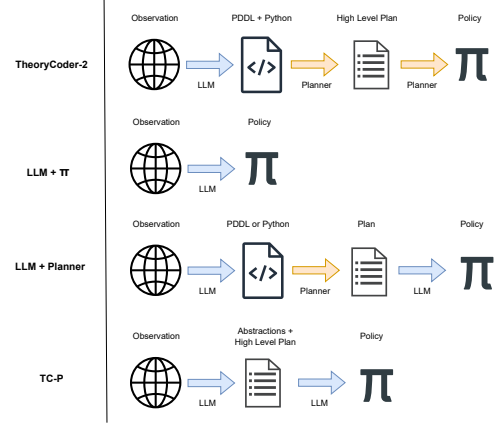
TheoryCoder-2

Observation

PDDL + Python

High Level Plan

Policy

LLM

Planner

Planner

LLM + π

Observation

Policy

LLM

LLM + Planner

Observation

PDDL or Python

Plan

Policy

LLM

Planner

LLM

TC-P

Observation

Abstractions + High Level Plan

Policy

LLM

LLM